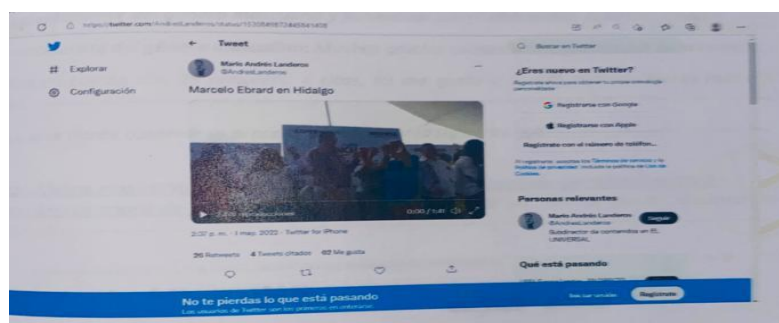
https://twitter.com/AndresLanderos/status/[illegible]

Explorar

Configuración

← Tweet

Mario Andrés Landeros
@AndresLanderos

Marcelo Ebrard en Hidalgo

0:00 / 1:01

2:37 p. m. · 1 may. 2022 · Twitter for iPhone

26 Retweets 4 Tweets citados 62 Me gusta

Buscar en Twitter

¿Eres nuevo en Twitter?

Regístrate ahora para obtener tu propia cronología personalizada.

Registrarse con Google

Registrarse con Apple

Regístrate con el número de teléfono

Al registrarte, aceptas los Términos de servicio y la Política de privacidad, incluida la política de Uso de Cookies.

Personas relevantes

Mario Andrés Landeros
@AndresLanderos

Seguir

Subdirector de contenidos en EL UNIVERSAL

Qué está pasando

No te pierdas lo que está pasando

Los usuarios de Twitter son los primeros en enterarse.

Iniciar sesión

Regístrate